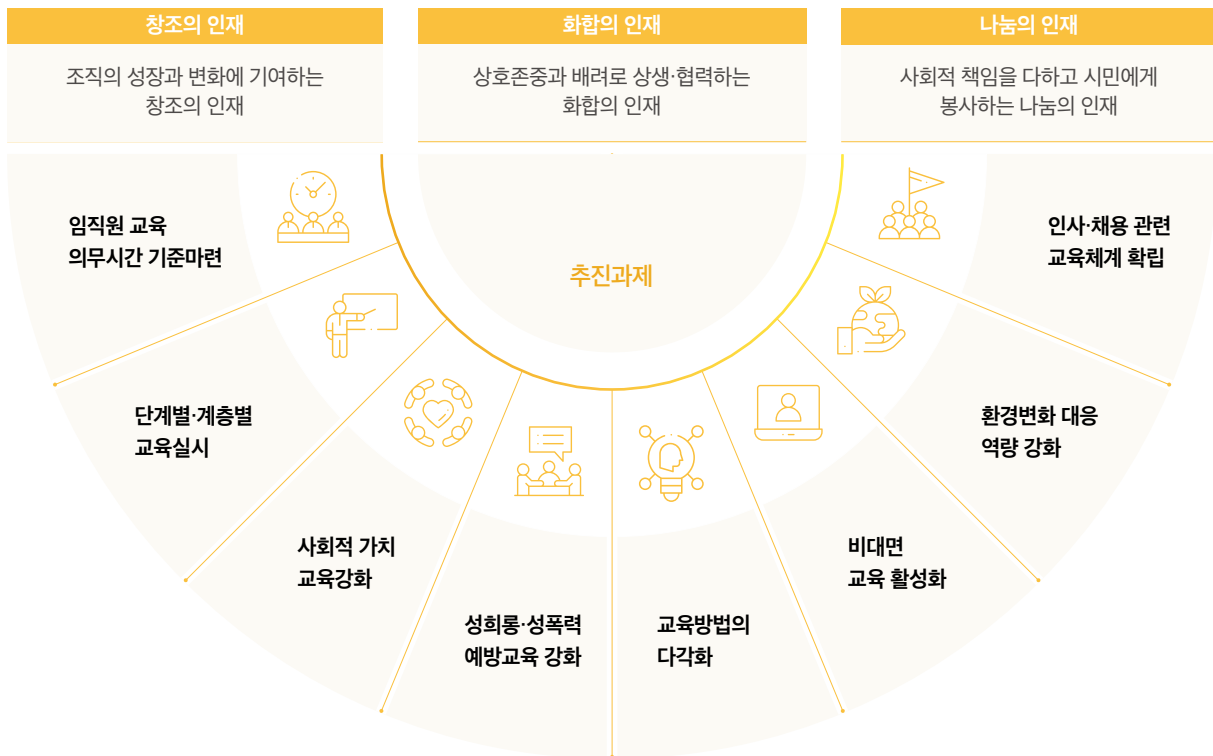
창조의 인재

조직의 성장과 변화에 기여하는 창조의 인재

화합의 인재

상호존중과 배려로 상생·협력하는 화합의 인재

나눔의 인재

사회적 책임을 다하고 시민에게 봉사하는 나눔의 인재

추진과제

임직원 교육 의무시간 기준마련

단계별·계층별 교육실시

사회적 가치 교육강화

성희롱·성폭력 예방교육 강화

교육방법의 다각화

비대면 교육 활성화

환경변화 대응 역량 강화

인사·채용 관련 교육체계 확립